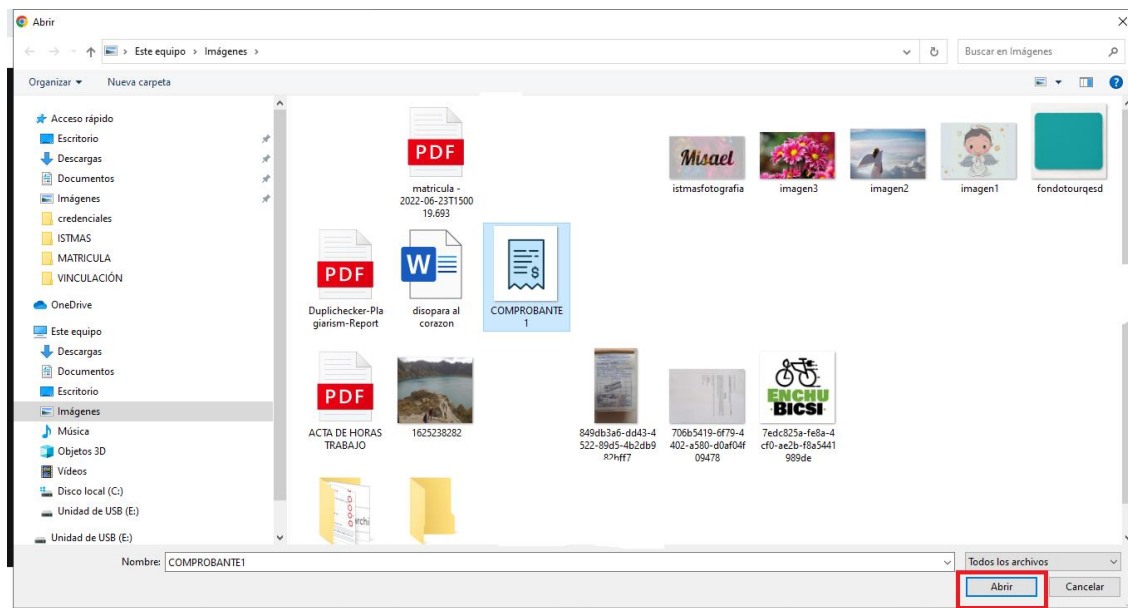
Abrir

← → ↑ > Este equipo > Imágenes >

Buscar en Imágenes

Organizar ▾ Nueva carpeta

Acceso rápido
Escritorio
Descargas
Documentos
Imágenes
credenciales
ISTMAS
MATRICULA
VINCULACIÓN
OneDrive
Este equipo
Descargas
Documentos
Escritorio
Imágenes
Música
Objetos 3D
Vídeos
Disco local (C:)
Unidad de USB (E:)
Unidad de USB (E:)

PDF
matricula - 2022-06-23T150019.693

Misael
istmasfotografia
imagen3
imagen2
imagen1
fondotourqesd

PDF
Duplichecker-Plagiarism-Report
W
disopara al corazon
COMPROBANTE 1

PDF
ACTA DE HORAS TRABAJO
1625238282
849db3a6-dd43-4522-89d5-4b2db982bff7
706b5419-6f79-4402-a580-d0af04f09478
ENCHU BICSI
7edc825a-fe8a-4cf0-ae2b-f8a5441989de

Nombre: COMPROBANTE1
Todos los archivos
Abrir
Cancelar